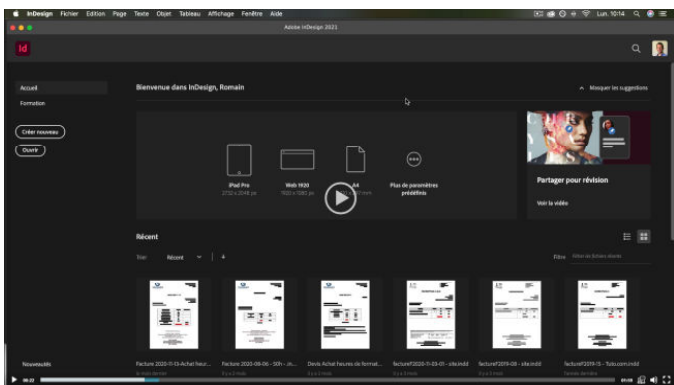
InDesign Fichier Edition Page Texte Objet Tableau Affichage Fenêtre Aide

Lun. 10:14

Adobe InDesign 2021

Id

Accueil

Formation

Créer nouveau

Ouvrir

Bienvenue dans InDesign, Romain

Masquer les suggestions

iPad Pro
2732 x 2048 px

Web 1920
1920 x 1080 px

A4
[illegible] mm

Plus de paramètres prédéfinis

Partager pour révision

Voir la vidéo

Récent

Trier Récent

Filtre

Facture 2020-11-13-Achat heur...

Facture 2020-09-06 - 50h - ...

Devis Achat heures de format...

facturef2020-11-03-01 - site.indd

facturef2019-08 - site.indd

facturef2019-15 - Tuto.com.indd

Nouveautés

00:23

01:08